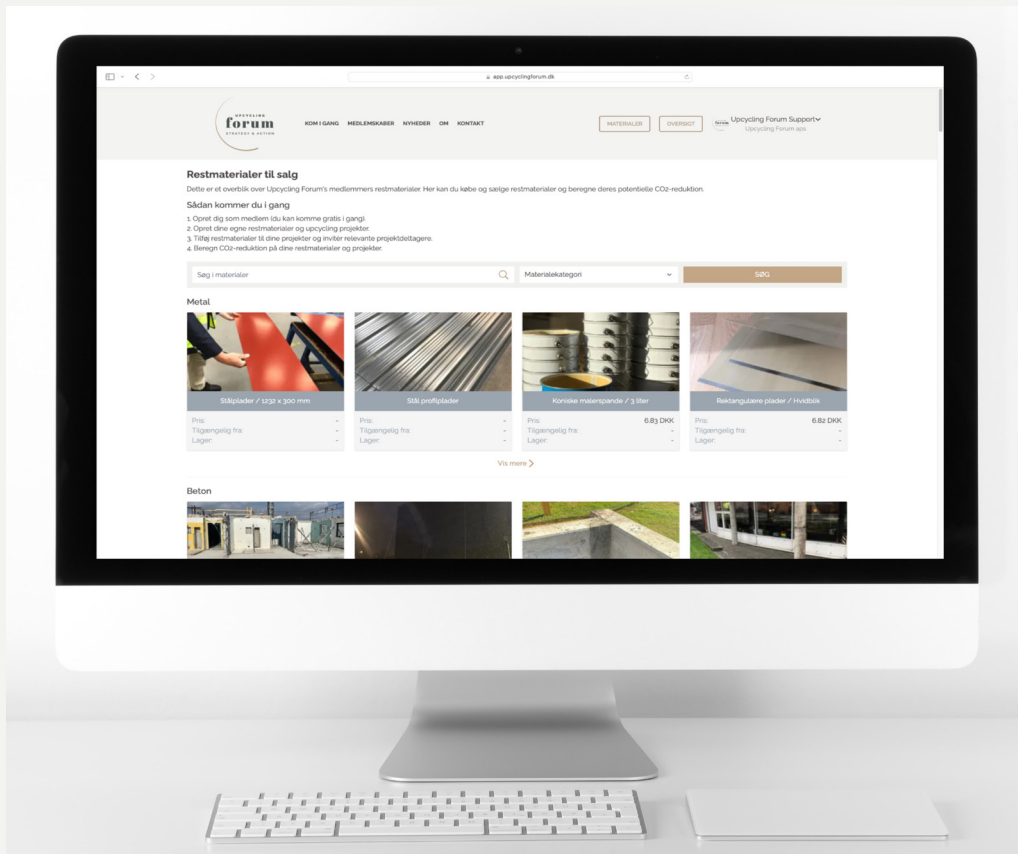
app.upcyclingforum.dk

UPCYCLING forum STRATEGY & ACTION

KOM I GANG MEDLEMSKABER NYHEDER OM KONTAKT

MATERIALER OVERSIGT

Upcycling Forum Support
Upcycling Forum aps

Restmaterialer til salg

Dette er et overblik over Upcycling Forum's medlemmers restmaterialer. Her kan du købe og sælge restmaterialer og beregne deres potentielle CO2-reduktion.

Sådan kommer du i gang

1. Opret dig som medlem (du kan komme gratis i gang).
2. Opret dine egne restmaterialer og upcycling projekter.
3. Tilføj restmaterialer til dine projekter og inviter relevante projektdeltagere.
4. Beregn CO2-reduktion på dine restmaterialer og projekter.

Søg i materialer

Materialekategori

SØG

Metal

Stålplader / 1232 x 300 mm
Pris: -
Tilgængelig fra: -
Lager: -

Stål profilplader
Pris: -
Tilgængelig fra: -
Lager: -

Koniske malerspande / 3 liter
Pris: 6.83 DKK
Tilgængelig fra: -
Lager: -

Rektangulære plader / Hvidblik
Pris: 6.82 DKK
Tilgængelig fra: -
Lager: -

Vis mere

Beton